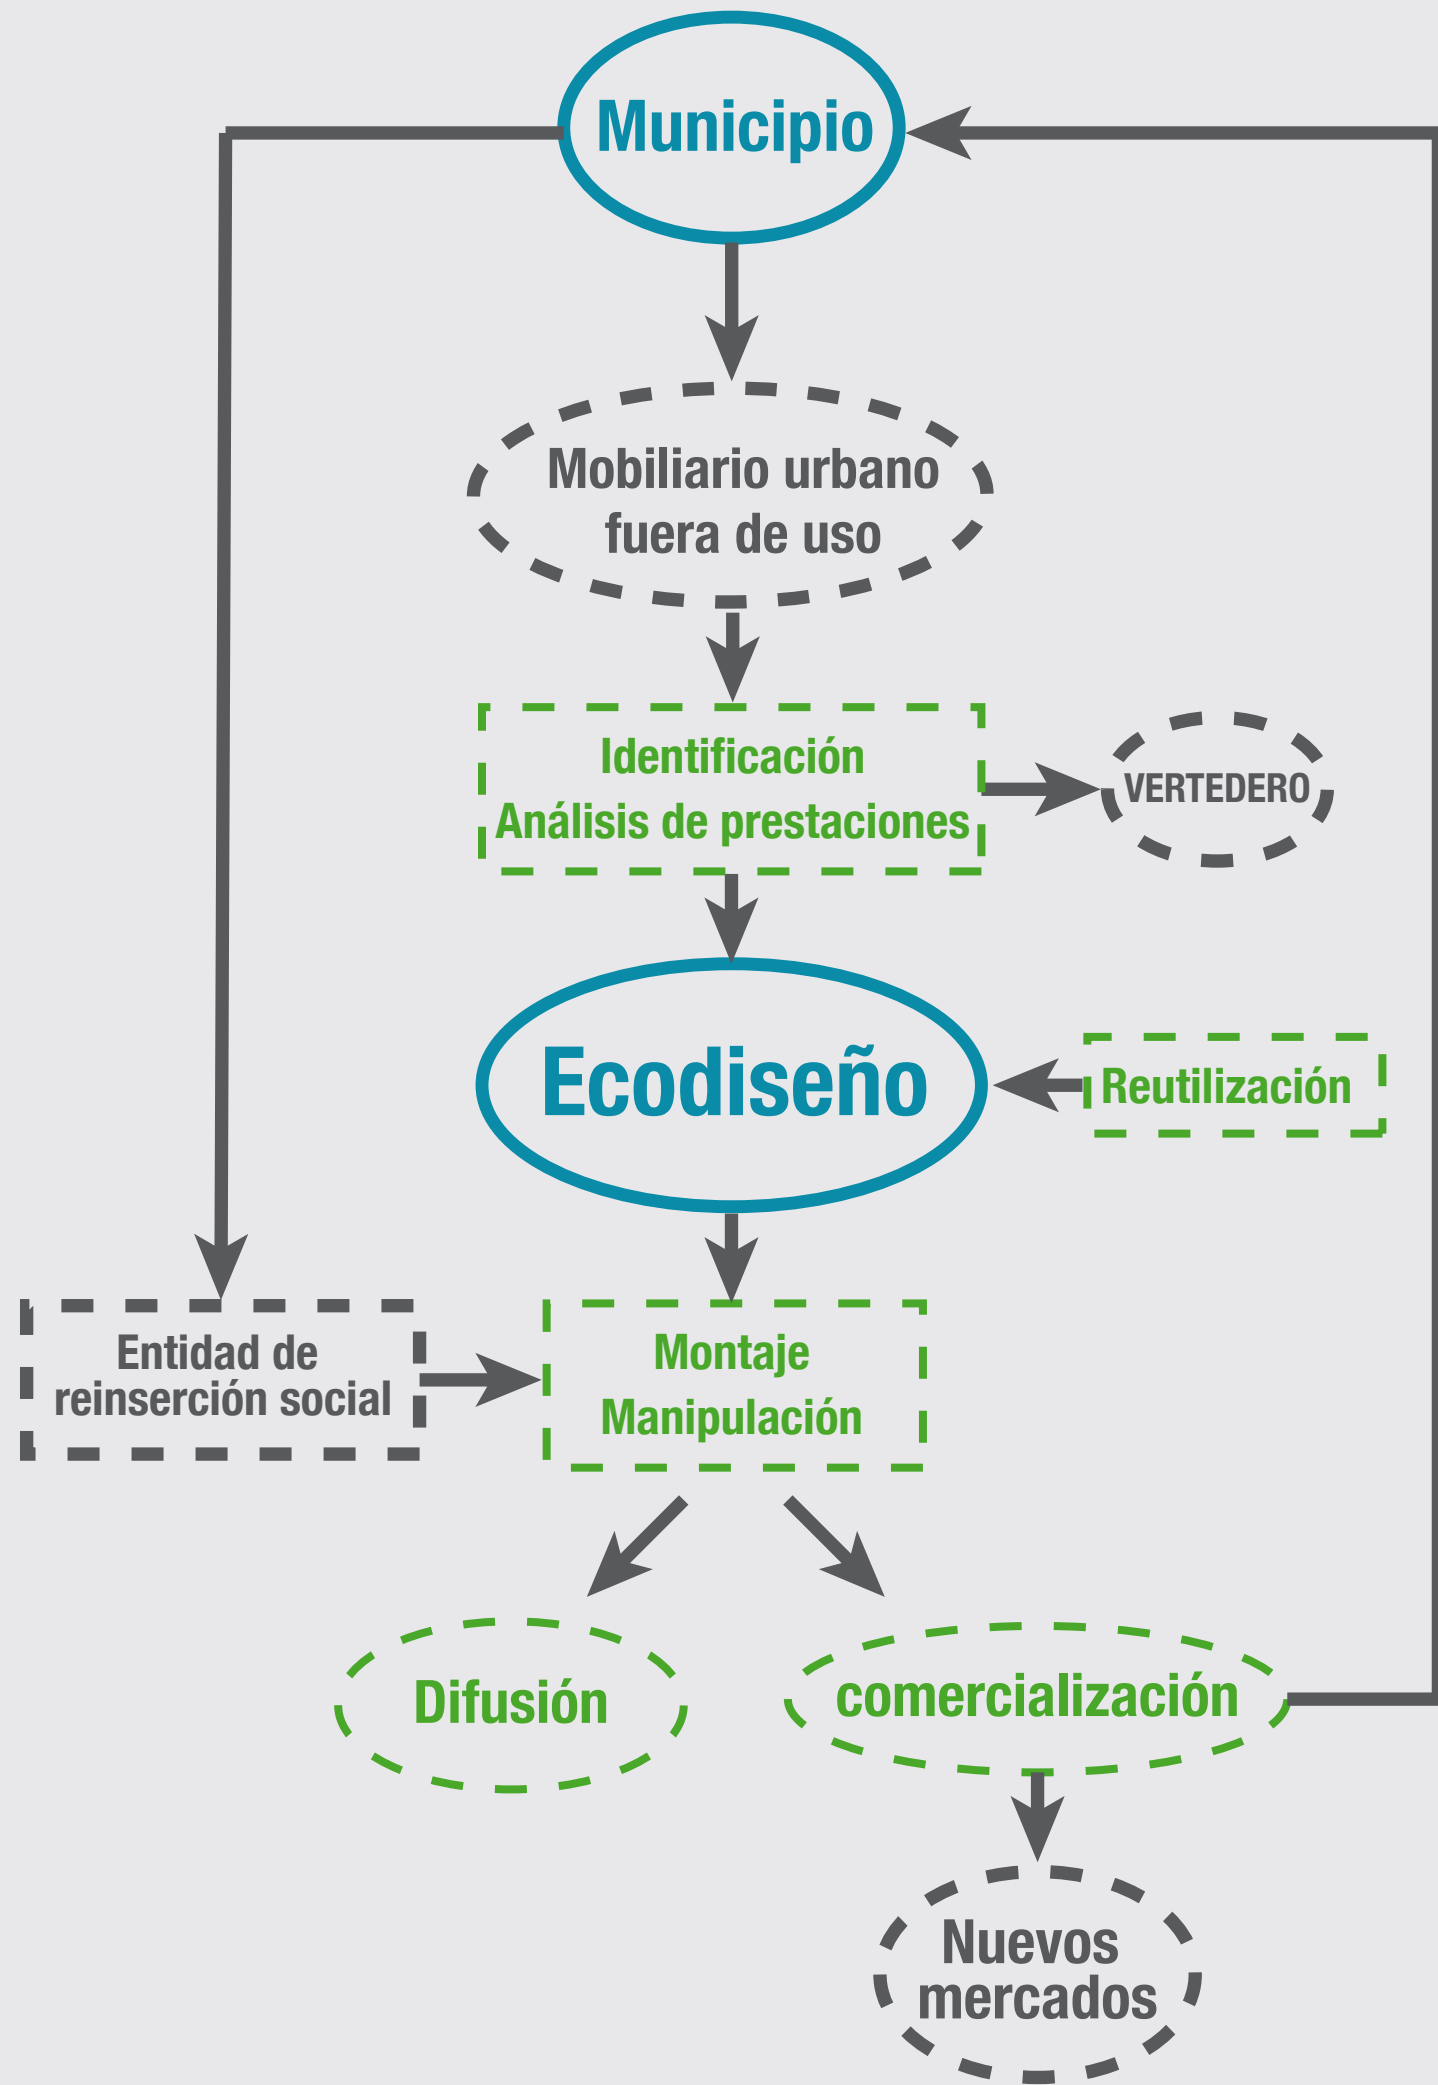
Municipio

Mobiliario urbano fuera de uso

Identificación
Análisis de prestaciones

VERTEDERO

Ecodiseño

Reutilización

Entidad de reinserción social

Montaje
Manipulación

Difusión

comercialización

Nuevos mercados